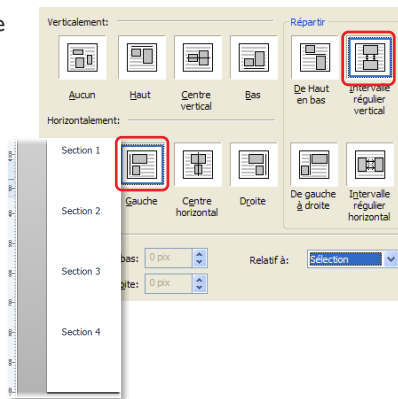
e

Verticalement:

Aucun

Haut

Centre vertical

Bas

Répartir

De Haut en bas

Intervalle régulier vertical

Horizontalement:

Section 1

Gauche

Centre horizontal

Droite

De gauche à droite

Intervalle régulier horizontal

Section 2

Section 3

Section 4

bas: 0 pix

oite: 0 pix

Relatif à:

Sélection